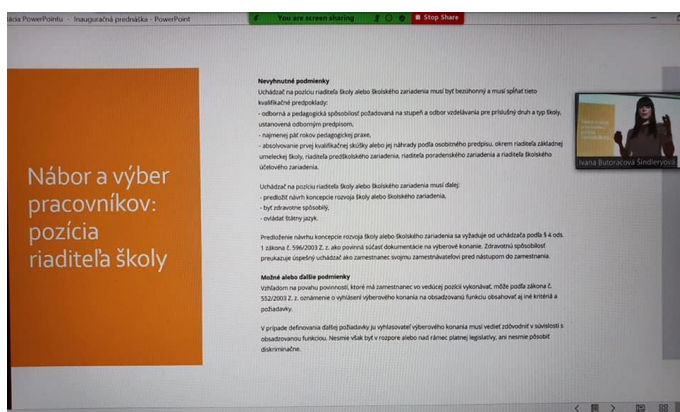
ácia PowerPointu - Inauguračná prednáška - PowerPoint

You are screen sharing

Stop Share

Nábor a výber pracovníkov: pozícia riaditeľa školy

Nevyhnutné podmienky

Uchádzač na pozíciu riaditeľa školy alebo školského zariadenia musí byť bezúhonný a musí spĺňať tieto kvalifikačné predpoklady:

- odborná a pedagogická spôsobilosť požadovaná na stupeň a odbor vzdelávania pre príslušný druh a typ školy, ustanovená osobitným predpisom,

- najmenej päť rokov pedagogickej praxe,

- absolvovanie prvej kvalifikačnej skúšky alebo jej náhrady podľa osobitného predpisu, okrem riaditeľa základnej umeleckej školy, riaditeľa predškolského zariadenia, riaditeľa poradenského zariadenia a riaditeľa školského účelového zariadenia.

Uchádzač na pozíciu riaditeľa školy alebo školského zariadenia musí ďalej:

- predložiť návrh koncepcie rozvoja školy alebo školského zariadenia,

- byť zdravotne spôsobilý,

- ovládať štátny jazyk.

Predloženie návrhu koncepcie rozvoja školy alebo školského zariadenia sa vyžaduje od uchádzača podľa § 4 ods. 1 zákona č. 596/2003 Z. z. ako povinná súčasť dokumentácie na výberové konanie. Zdravotnú spôsobilosť preukazuje úspešný uchádzač ako zamestnanec svojmu zamestnávateľovi pred nástupom do zamestnania.

Možné alebo ďalšie podmienky

Vzhľadom na povahu povinností, ktoré má zamestnanec vo vedúcej pozícii vykonávať, môže podľa zákona č. 552/2003 Z. z. oznámenie o vyhlásení výberového konania na obsadzovanú funkciu obsahovať aj iné kritériá a požiadavky.

V prípade definovania ďalšej požiadavky ju vyhlasovateľ výberového konania musí vedieť zdôvodniť v súvislosti s obsadzovanou funkciou. Nesmie však byť v rozpore alebo nad rámec platnej legislatívy, ani nesmie pôsobiť diskriminačne.

Ivana Butoracová Šindleryová